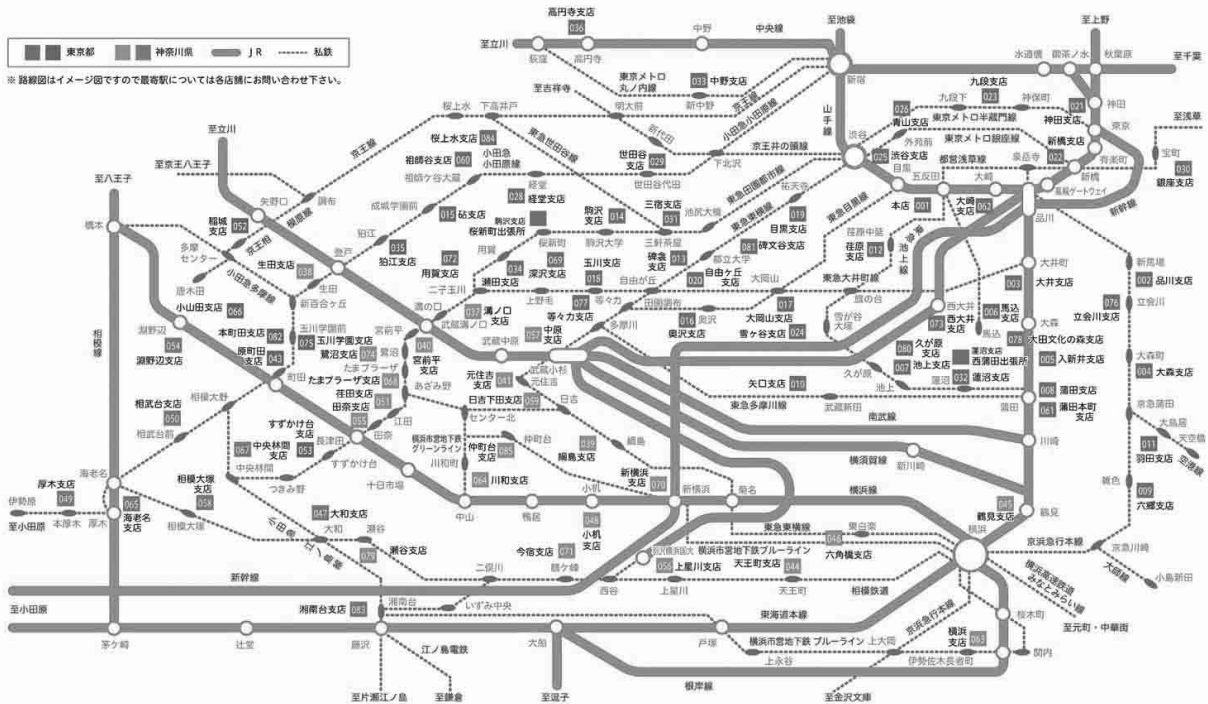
東京都　神奈川県　ＪＲ　私鉄
※路線図はイメージ図ですので最寄駅については各店舗にお問い合わせ下さい。

高円寺支店 036
至立川　荻窪　高円寺　中野　中央線　至池袋　至上野
水道橋　御茶ノ水　秋葉原　至千葉
東京メトロ丸ノ内線　033 中野支店
至吉祥寺　明大前　新中野　京王線　新宿
九段支店 023
九段下　神保町
026 青山支店　東京メトロ半蔵門線　021 神田支店　神田
東京メトロ銀座線　新橋支店 022
渋谷支店 025　都営浅草線　外苑前　東京　至浅草
桜上水　下高井戸　山手線　渋谷　虎ノ門　宝町
至立川　桜上水支店 084　東急世田谷線　小田急小田原線　京王井の頭線　目黒　五反田　大崎　泉岳寺　有楽町　銀座支店 030
至京王八王子　京王線　祖師谷支店 060　小田急小田原線　世田谷支店 029　下北沢　新橋　高輪ゲートウェイ
祖師ケ谷大蔵　経堂　経堂支店 028　世田谷代田　東急田園都市線　祐天寺　本店 001　大崎支店 062　品川　新幹線
至八王子　矢野口　調布　成城学園前　砧支店 015　三宿支店 031　池尻大橋　東急東横線　019 目黒支店　東急目黒線
橋本　稲城支店 052　京王相　相模原線　狛江　駒沢支店 桜新町出張所　駒沢大学　三軒茶屋　081 碑文谷支店　荏原中延　荏原支店 012　池上線
多摩センター　生田支店 038　狛江支店 035　用賀　桜新町　碑衾支店 013　都立大学　新馬場
唐木田　小田急多摩線　登戸　二子玉川　用賀支店 072　深沢支店 069　自由が丘　自由が丘支店 020　目黒支店　東急大井町線　大井町　品川支店 002
新百合ヶ丘　生田　瀬田支店 034　玉川支店 018　上野毛　等々力　大岡山　旗の台　003 大井支店　立会川支店 076　立会川
小山田支店 065　溝の口　溝ノ口支店 037　等々力支店 077　田園調布　017 大岡山支店　雪が谷大塚　西大井　馬込支店 004　大森
相模線　淵野辺　本町田支店 042　玉川学園前　宮前平　武蔵溝ノ口　中原支店 057　多摩川　016 奥沢支店　奥沢　雪ヶ谷支店 024　西大井支店 078　馬込　大田中央の森支店　大森町　大森支店 006
淵野辺支店 054　原町田支店 043　玉川学園支店 075　鷺沼支店 074　鷺沼　040 宮前平支店　武蔵中原　武蔵小杉　久が原支店 080　西蒲田出張所　入新井支店 005
たまプラーザ　たまプラーザ支店 064　あざみ野　元住吉支店 041　元住吉　007 池上支店　池上　蓮沼　032 蓮沼支店　京急蒲田
相武台支店 050　相模大野　町田　荏田支店　荏田　051 田奈支店　日吉　日吉下田支店 059　矢口支店 010　東急多摩川線　武蔵新田　南武線　008 蒲田支店　061 蒲田本町支店　大鳥居　天空橋
相武台前　すずかけ台支店 053　長津田　田奈　江田　センター北　横浜市営地下鉄グリーンライン　綱島　蒲田　川崎　011 羽田支店　空港線
厚木支店 049　海老名　067 中央林間支店　すずかけ台　中央林間　川和町　仲町台支店 085　仲町台　綱島支店 039　新横浜支店 070　横須賀線　新川崎　雑色　009 六郷支店
伊勢原　065 海老名支店　つきみ野　十日市場　064 川和支店　新羽　新横浜　横浜線　鶴見支店 045　鶴見
至小田原　本厚木　厚木　相模大塚支店 058　相模大塚　047 大和支店　小田急江ノ島線　大和　瀬谷　瀬谷支店 079　中山　鴨居　小机　048 小机支店　菊名　東急東横線　東白楽　046 六角橋支店　京浜急行本線　京急川崎　大師線　小島新田
新幹線　二俣川　今宿支店 071　鶴ヶ峰　和田町　横浜国大　横浜市営地下鉄ブルーライン　上星川支店 056　天王町支店 044　天王町　横浜　横浜高速鉄道みなとみらい線
至小田原　湘南台支店 083　湘南台　いずみ中央　西谷　上星川　相模鉄道　桜木町　至元町・中華街
茅ケ崎　辻堂　藤沢　江ノ島電鉄　大船　東海道本線　戸塚　横浜市営地下鉄ブルーライン　上大岡　京浜急行本線　横浜支店 063　関内
至片瀬江ノ島　至鎌倉　至逗子　根岸線　上永谷　伊勢佐木長者町　至金沢文庫